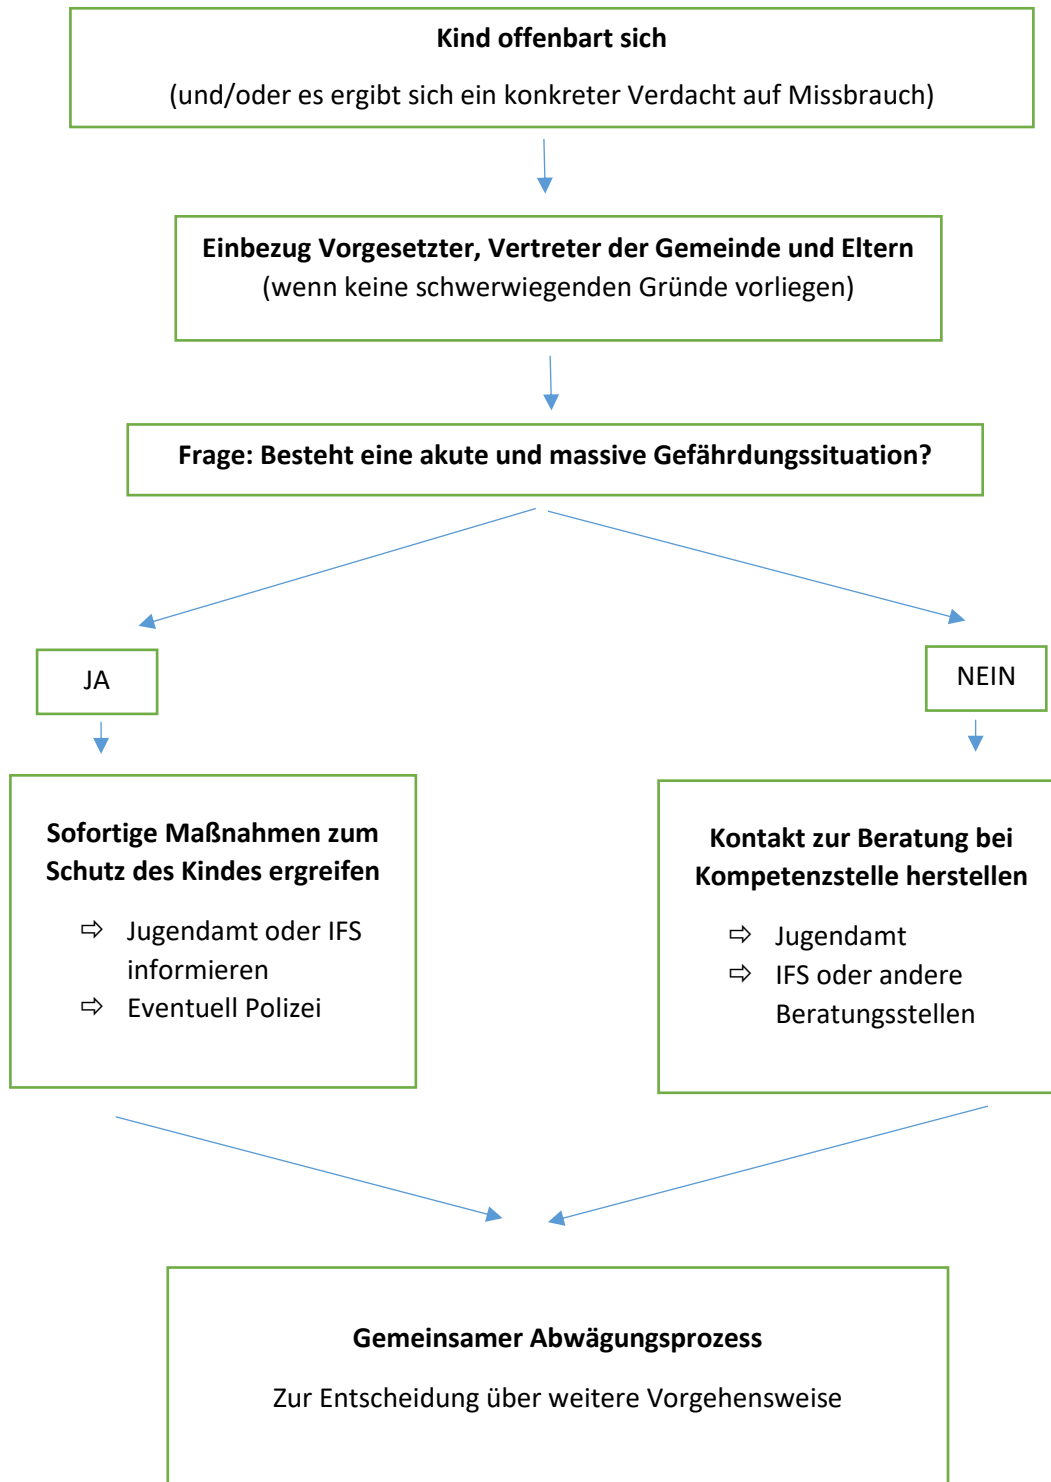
**Kind offenbart sich**

(und/oder es ergibt sich ein konkreter Verdacht auf Missbrauch)

**Einbezug Vorgesetzter, Vertreter der Gemeinde und Eltern**
(wenn keine schwerwiegenden Gründe vorliegen)

**Frage: Besteht eine akute und massive Gefährdungssituation?**

JA

NEIN

**Sofortige Maßnahmen zum Schutz des Kindes ergreifen**

⇨ Jugendamt oder IFS informieren
⇨ Eventuell Polizei

**Kontakt zur Beratung bei Kompetenzstelle herstellen**

⇨ Jugendamt
⇨ IFS oder andere Beratungsstellen

**Gemeinsamer Abwägungsprozess**

Zur Entscheidung über weitere Vorgehensweise